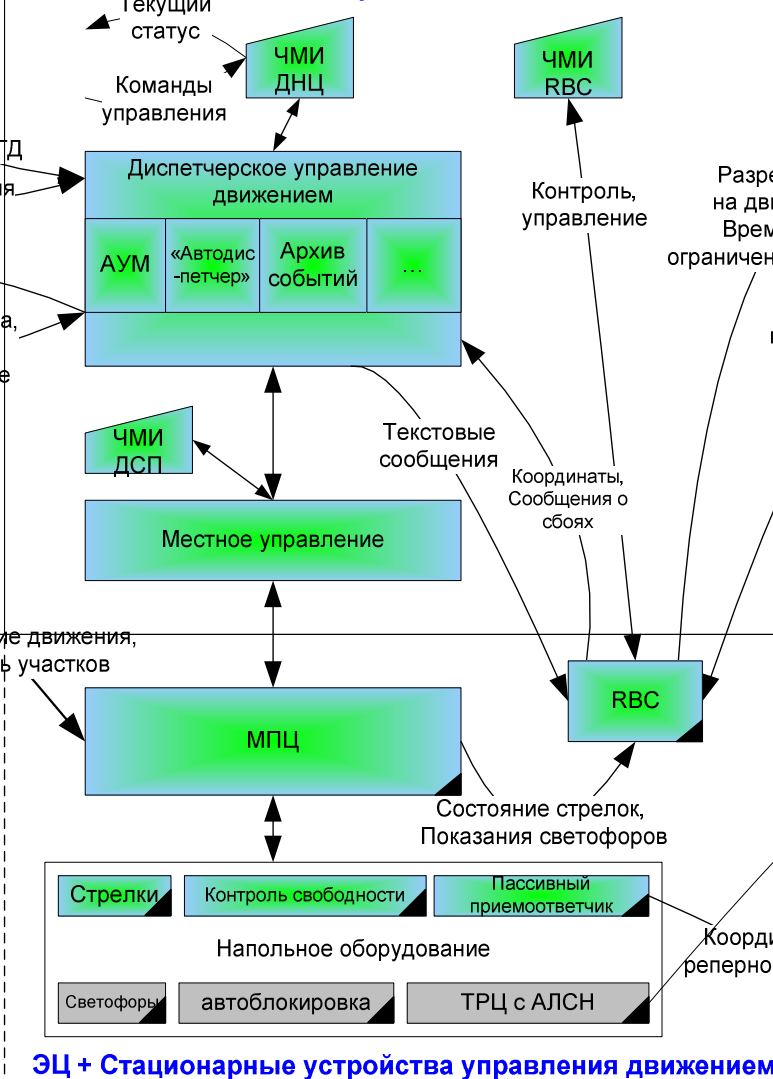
Текущий статус

ЧМИ ДНЦ

ЧМИ RBC

Команды управления

ТД
ия

Диспетчерское управление движением

АУМ

«Автодис-петчер»

Архив событий

...

а,

е

Контроль, управление

Разре
на дв
Врем
ограничен

ЧМИ ДСП

Текстовые сообщения

Координаты, Сообщения о сбоях

Местное управление

ле движения,
ь участков

МПЦ

RBC

Состояние стрелок, Показания светофоров

Стрелки

Контроль свободности

Пассивный приемоответчик

Напольное оборудование

Коорд
реперно

Светофоры

автоблокировка

ТРЦ с АЛСН

ЭЦ + Стационарные устройства управления движением